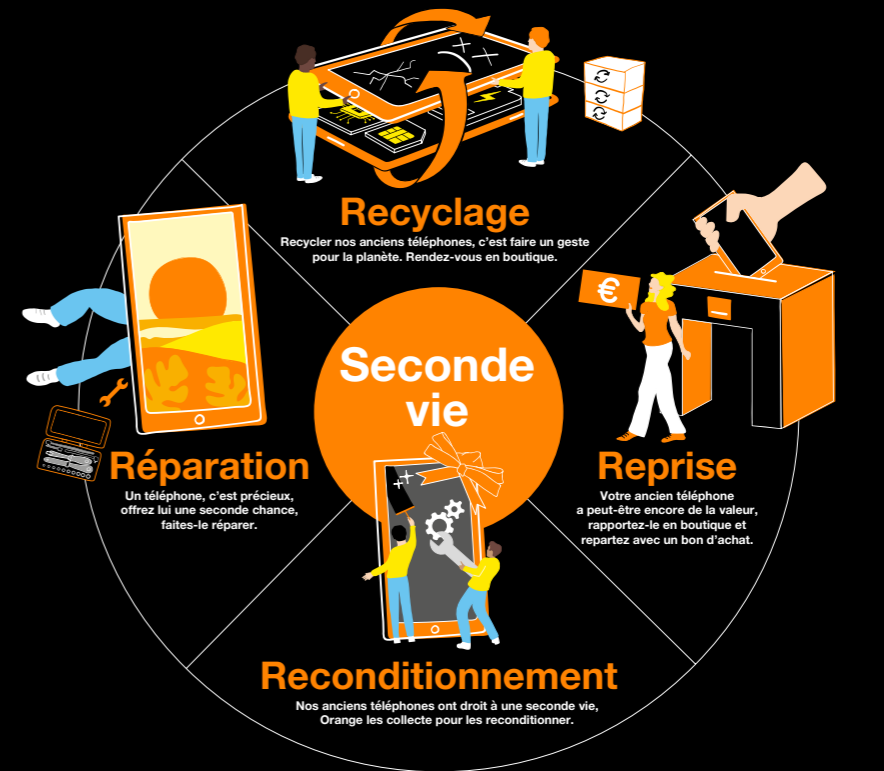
Recyclage

Recycler nos anciens téléphones, c'est faire un geste pour la planète. Rendez-vous en boutique.

Seconde vie

Réparation

Un téléphone, c'est précieux, offrez lui une seconde chance, faites-le réparer.

Reprise

Votre ancien téléphone a peut-être encore de la valeur, rapportez-le en boutique et repartez avec un bon d'achat.

Reconditionnement

Nos anciens téléphones ont droit à une seconde vie, Orange les collecte pour les reconditionner.